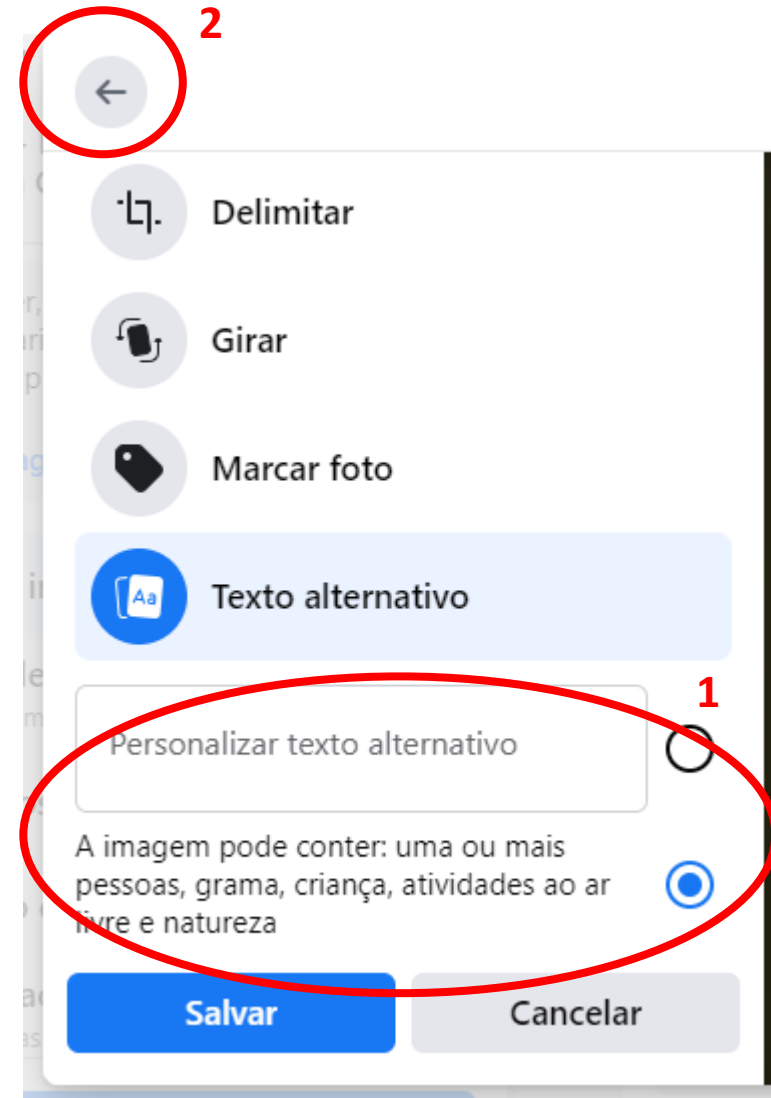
2

Delimitar

Girar

Marcar foto

Aa

Texto alternativo

1

Personalizar texto alternativo

A imagem pode conter: uma ou mais pessoas, grama, criança, atividades ao ar livre e natureza

Salvar

Cancelar